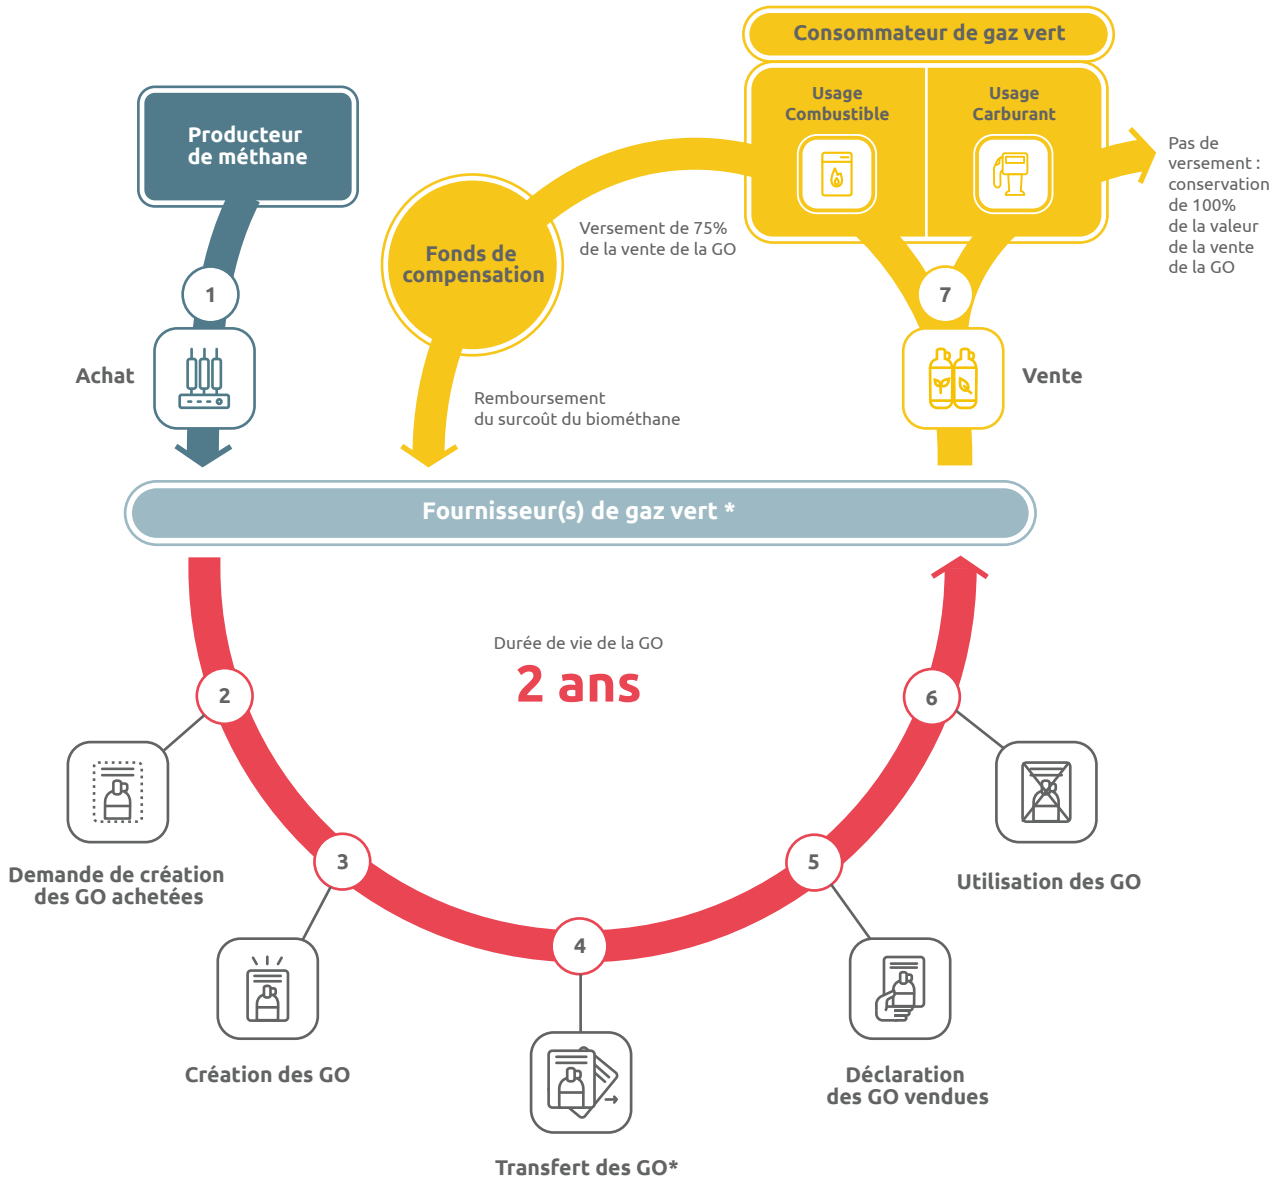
Consommateur de gaz vert

Usage Combustible

Usage Carburant

Pas de versement : conservation de 100% de la valeur de la vente de la GO

Producteur de méthane

Fonds de compensation

Versement de 75% de la vente de la GO

1

Achat

7

Vente

Remboursement du surcoût du biométhane

Fournisseur(s) de gaz vert *

Durée de vie de la GO

2 ans

2

Demande de création des GO achetées

3

Création des GO

4

Transfert des GO*

5

Déclaration des GO vendues

6

Utilisation des GO